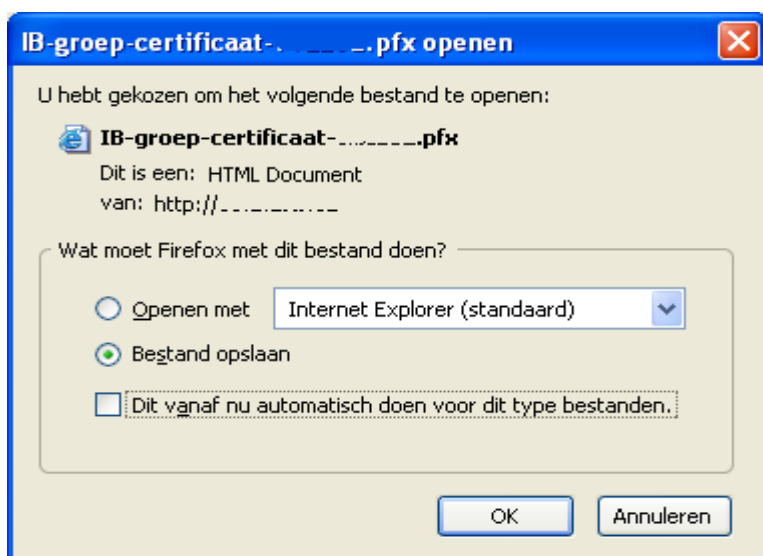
IB-groep-certificaat-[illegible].pfx openen

U hebt gekozen om het volgende bestand te openen:

IB-groep-certificaat-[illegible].pfx

Dit is een: HTML Document

van: http://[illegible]

Wat moet Firefox met dit bestand doen?

Openen met Internet Explorer (standaard)

Bestand opslaan

Dit vanaf nu automatisch doen voor dit type bestanden.

OK Annuleren